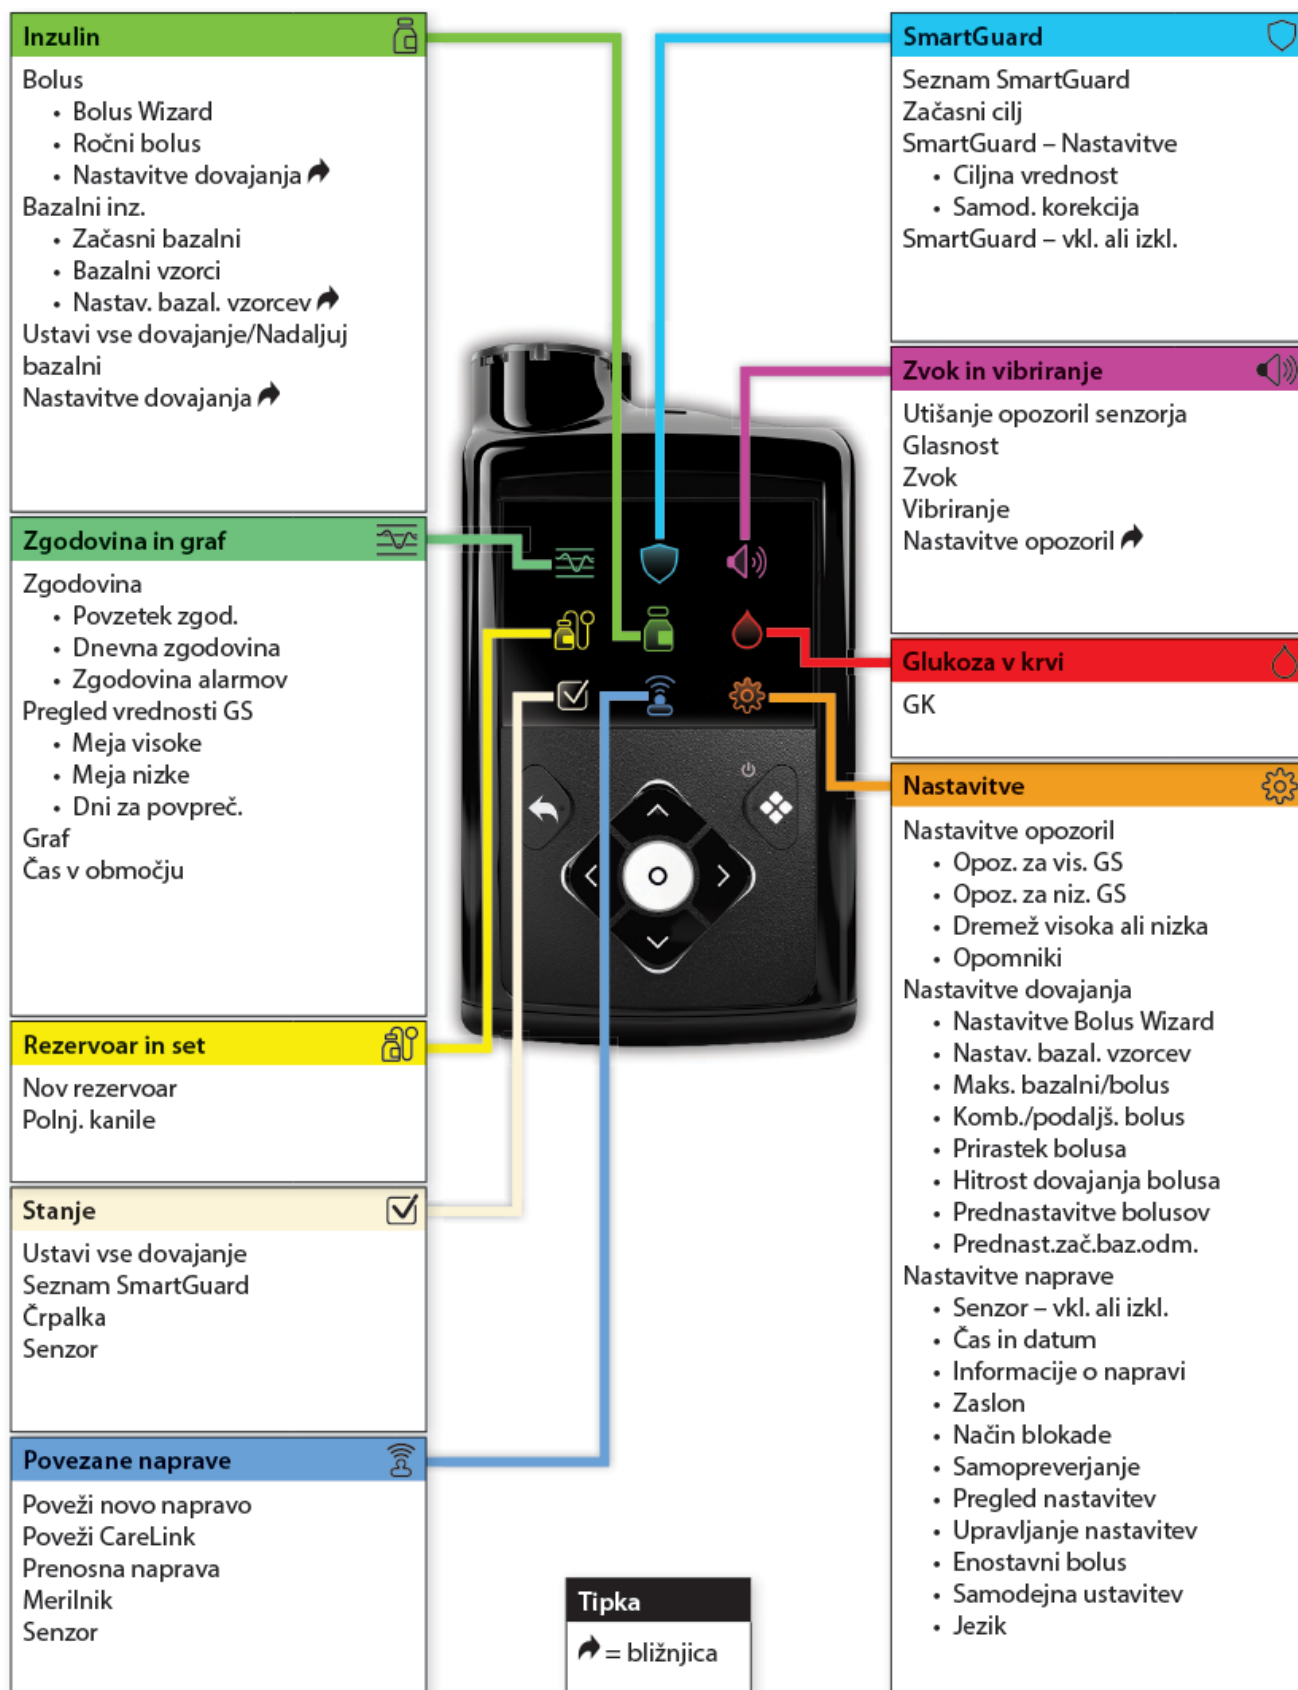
Inzulin
Bolus
- Bolus Wizard
- Ročni bolus
- Nastavitve dovajanja
Bazalni inz.
- Začasni bazalni
- Bazalni vzorci
- Nastav. bazal. vzorcev
Ustavi vse dovajanje/Nadaljuj bazalni
Nastavitve dovajanja

Zgodovina in graf
Zgodovina
- Povzetek zgod.
- Dnevna zgodovina
- Zgodovina alarmov
Pregled vrednosti GS
- Meja visoke
- Meja nizke
- Dni za povpreč.
Graf
Čas v območju

Rezervoar in set
Nov rezervoar
Polnj. kanile

Stanje
Ustavi vse dovajanje
Seznam SmartGuard
Črpalka
Senzor

Povezane naprave
Poveži novo napravo
Poveži CareLink
Prenosna naprava
Merilnik
Senzor

SmartGuard
Seznam SmartGuard
Začasni cilj
SmartGuard – Nastavitve
- Ciljna vrednost
- Samod. korekcija
SmartGuard – vkl. ali izkl.

Zvok in vibriranje
Utišanje opozoril senzorja
Glasnost
Zvok
Vibriranje
Nastavitve opozoril

Glukoza v krvi
GK

Nastavitve
Nastavitve opozoril
- Opoz. za vis. GS
- Opoz. za niz. GS
- Dremež visoka ali nizka
- Opomniki
Nastavitve dovajanja
- Nastavitve Bolus Wizard
- Nastav. bazal. vzorcev
- Maks. bazalni/bolus
- Komb./podaljš. bolus
- Prirastek bolusa
- Hitrost dovajanja bolusa
- Prednastavitve bolusov
- Prednast.zač.baz.odm.
Nastavitve naprave
- Senzor – vkl. ali izkl.
- Čas in datum
- Informacije o napravi
- Zaslon
- Način blokade
- Samopreverjanje
- Pregled nastavitev
- Upravljanje nastavitev
- Enostavni bolus
- Samodejna ustavitev
- Jezik

Tipka
= bližnjica